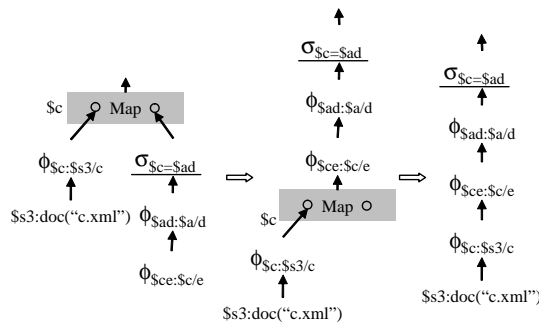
$c Map

$\phi_{\$c:\$s3/c}$

$\sigma_{\$c=\$ad}$

$s3:doc("c.xml")

$\phi_{\$ad:\$a/d}$

$\phi_{\$ce:\$c/e}$

⇨

$\sigma_{\$c=\$ad}$

$\phi_{\$ad:\$a/d}$

$\phi_{\$ce:\$c/e}$

$c Map

$\phi_{\$c:\$s3/c}$

$s3:doc("c.xml")

⇨

$\sigma_{\$c=\$ad}$

$\phi_{\$ad:\$a/d}$

$\phi_{\$ce:\$c/e}$

$\phi_{\$c:\$s3/c}$

$s3:doc("c.xml")